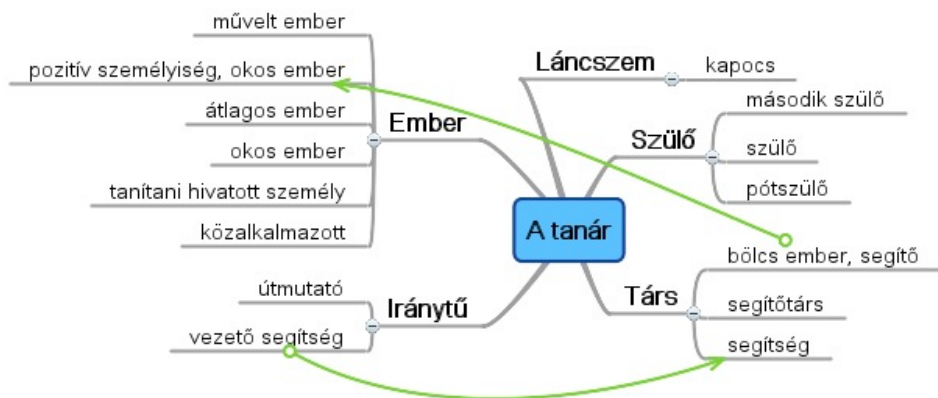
A tanár

Ember
művelt ember
pozitív személyiség, okos ember
átlagos ember
okos ember
tanítani hivatott személy
közalkalmazott

Iránytű
útmutató
vezető segítség

Láncszem
kapocs

Szülő
második szülő
szülő
pótszülő

Társ
bölcs ember, segítő
segítőtárs
segítség